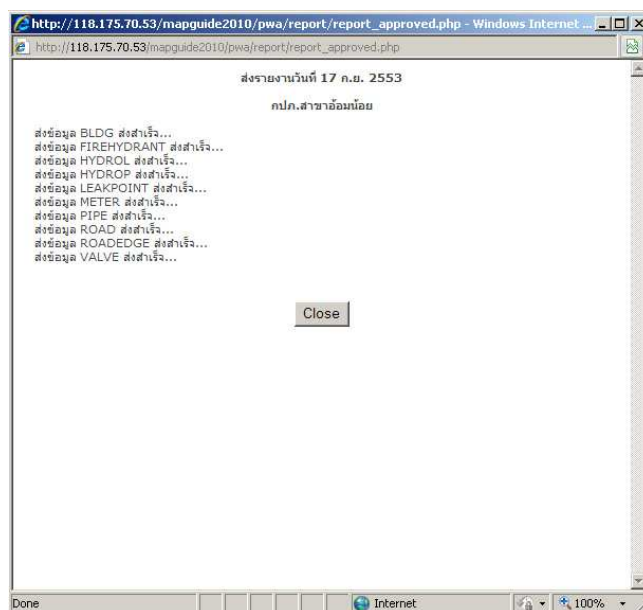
http://118.175.70.53/mapguide2010/pwa/report/report_approved.php - Windows Internet ...

http://118.175.70.53/mapguide2010/pwa/report/report_approved.php

ส่งรายงานวันที่ 17 ก.ย. 2553

กปภ.สาขาอ้อมน้อย

ส่งข้อมูล BLDG ส่งสำเร็จ...
ส่งข้อมูล FIREHYDRANT ส่งสำเร็จ...
ส่งข้อมูล HYDROL ส่งสำเร็จ...
ส่งข้อมูล HYDROP ส่งสำเร็จ...
ส่งข้อมูล LEAKPOINT ส่งสำเร็จ...
ส่งข้อมูล METER ส่งสำเร็จ...
ส่งข้อมูล PIPE ส่งสำเร็จ...
ส่งข้อมูล ROAD ส่งสำเร็จ...
ส่งข้อมูล ROADEDGE ส่งสำเร็จ...
ส่งข้อมูล VALVE ส่งสำเร็จ...

Close

Done
Internet
100%